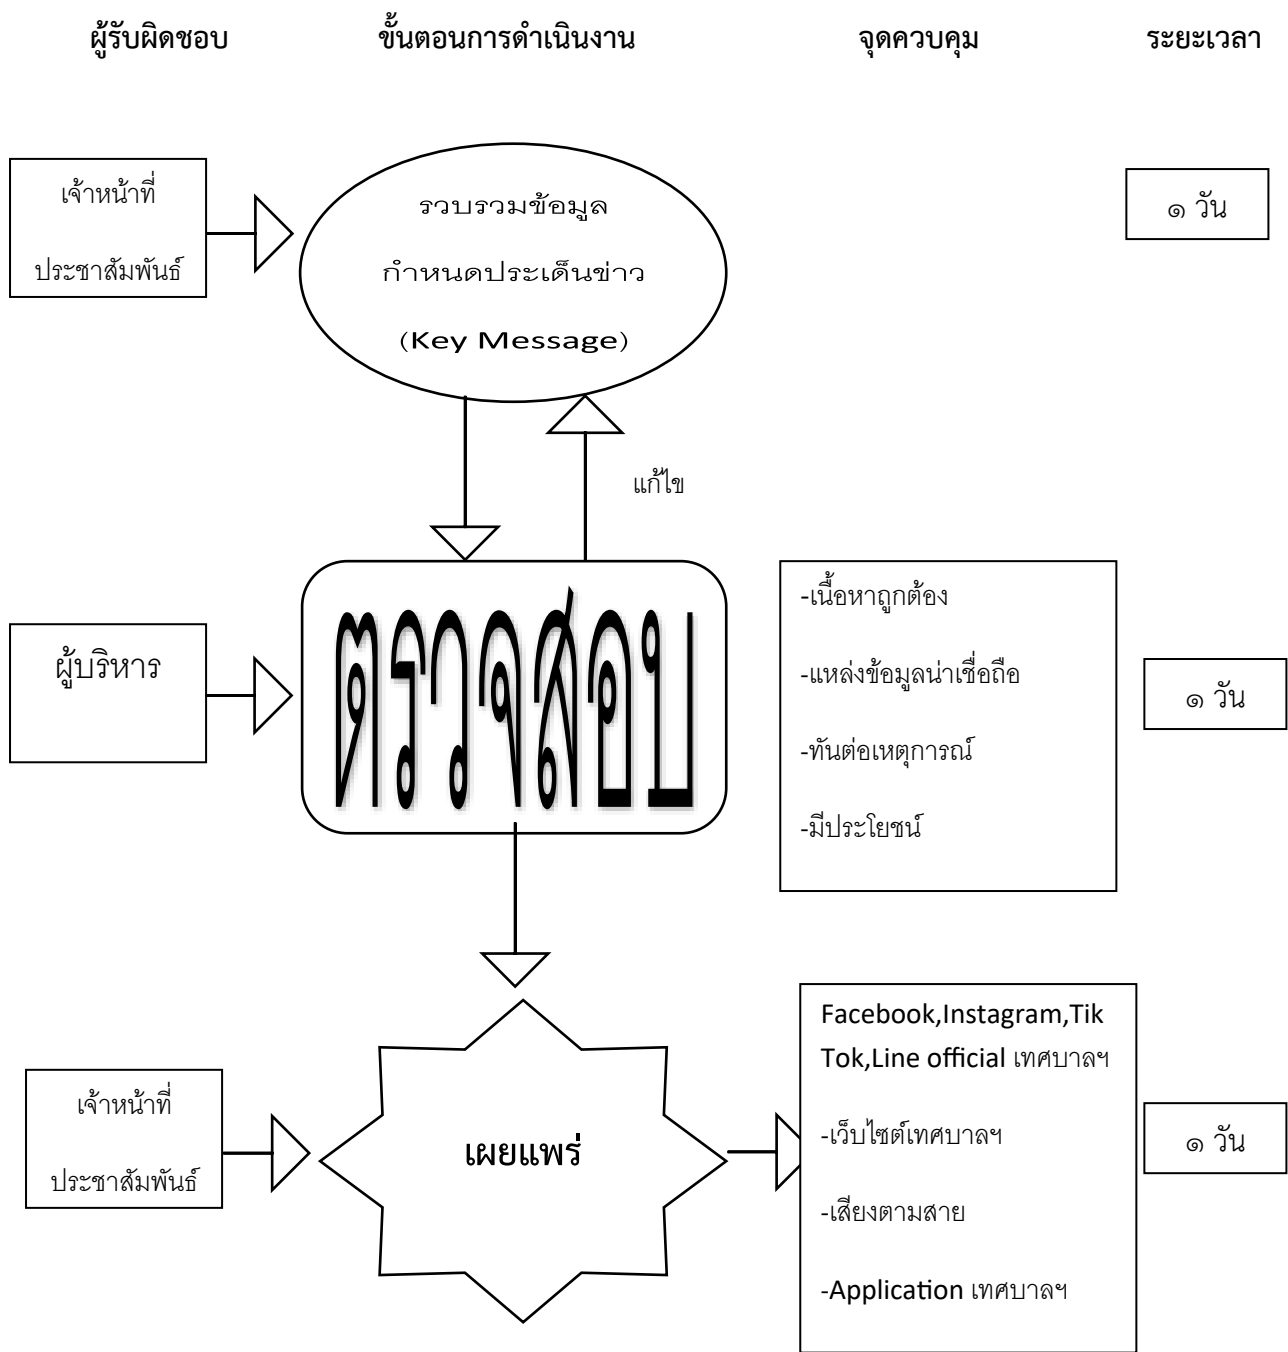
ผู้รับผิดชอบ ขั้นตอนการดำเนินงาน จุดควบคุม ระยะเวลา

เจ้าหน้าที่ประชาสัมพันธ์

รวบรวมข้อมูล
กำหนดประเด็นข่าว
(Key Message)

๑ วัน

แก้ไข

ผู้บริหาร

ตรวจสอบ

-เนื้อหาถูกต้อง
-แหล่งข้อมูลน่าเชื่อถือ
-ทันต่อเหตุการณ์
-มีประโยชน์

๑ วัน

เจ้าหน้าที่ประชาสัมพันธ์

เผยแพร่

Facebook,Instagram,TikTok,Line official เทศบาลฯ
-เว็บไซต์เทศบาลฯ
-เสียงตามสาย
-Application เทศบาลฯ

๑ วัน